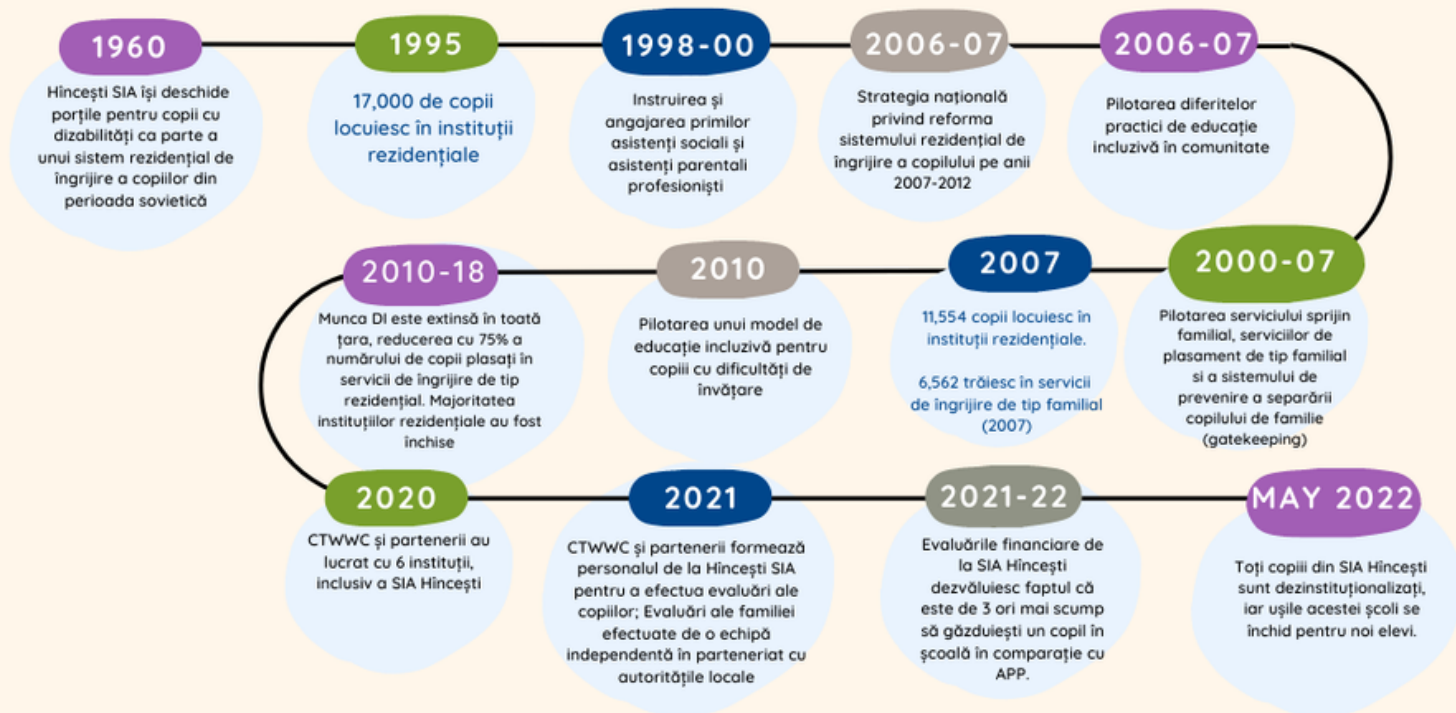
1960

Hîncești SIA își deschide porțile pentru copii cu dizabilități ca parte a unui sistem rezidențial de îngrijire a copiilor din perioada sovietică

1995

17,000 de copii locuiesc în instituții rezidențiale

1998-00

Instruirea și angajarea primilor asistenți sociali și asistenți parentali profesioniști

2006-07

Strategia națională privind reforma sistemului rezidențial de îngrijire a copilului pe anii 2007-2012

2006-07

Pilotarea diferitelor practici de educație incluzivă în comunitate

2000-07

Pilotarea serviciului sprijin familial, serviciilor de plasament de tip familial și a sistemului de prevenire a separării copilului de familie (gatekeeping)

2007

11,554 copii locuiesc în instituții rezidențiale.

6,562 trăiesc în servicii de îngrijire de tip familial (2007)

2010

Pilotarea unui model de educație incluzivă pentru copiii cu dificultăți de învățare

2010-18

Munca DI este extinsă în toată țara, reducerea cu 75% a numărului de copii plasați în servicii de îngrijire de tip rezidențial. Majoritatea instituțiilor rezidențiale au fost închise

2020

CTWWC și partenerii au lucrat cu 6 instituții, inclusiv a SIA Hîncești

2021

CTWWC și partenerii formează personalul de la Hîncești SIA pentru a efectua evaluări ale copiilor; Evaluări ale familiei efectuate de o echipă independentă în parteneriat cu autoritățile locale

2021-22

Evaluările financiare de la SIA Hîncești dezvăluiesc faptul că este de 3 ori mai scump să găzduiești un copil în școală în comparație cu APP.

MAY 2022

Toți copiii din SIA Hîncești sunt dezinstituționalizați, iar ușile acestei școli se închid pentru noi elevi.